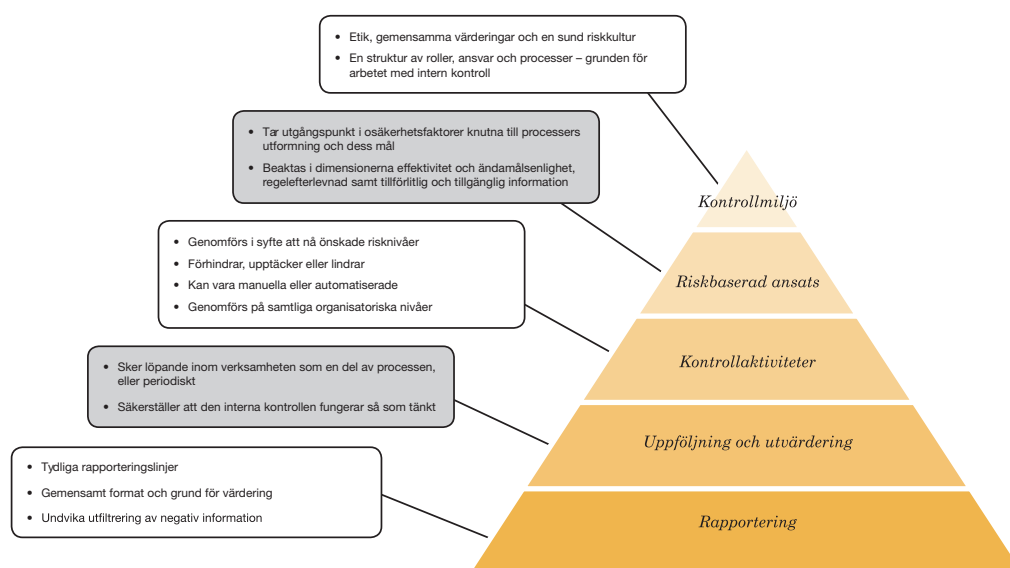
- Etik, gemensamma värderingar och en sund riskkultur
- En struktur av roller, ansvar och processer – grunden för arbetet med intern kontroll

- Tar utgångspunkt i osäkerhetsfaktorer knutna till processers utformning och dess mål
- Beaktas i dimensionerna effektivitet och ändamålsenlighet, regelefterlevnad samt tillförlitlig och tillgänglig information

- Genomförs i syfte att nå önskade risknivåer
- Förhindrar, upptäcker eller lindrar
- Kan vara manuella eller automatiserade
- Genomförs på samtliga organisatoriska nivåer

- Sker löpande inom verksamheten som en del av processen, eller periodiskt
- Säkerställer att den interna kontrollen fungerar så som tänkt

- Tydliga rapporteringslinjer
- Gemensamt format och grund för värdering
- Undvika utfiltrering av negativ information

Kontrollmiljö

Riskbaserad ansats

Kontrollaktiviteter

Uppföljning och utvärdering

Rapportering